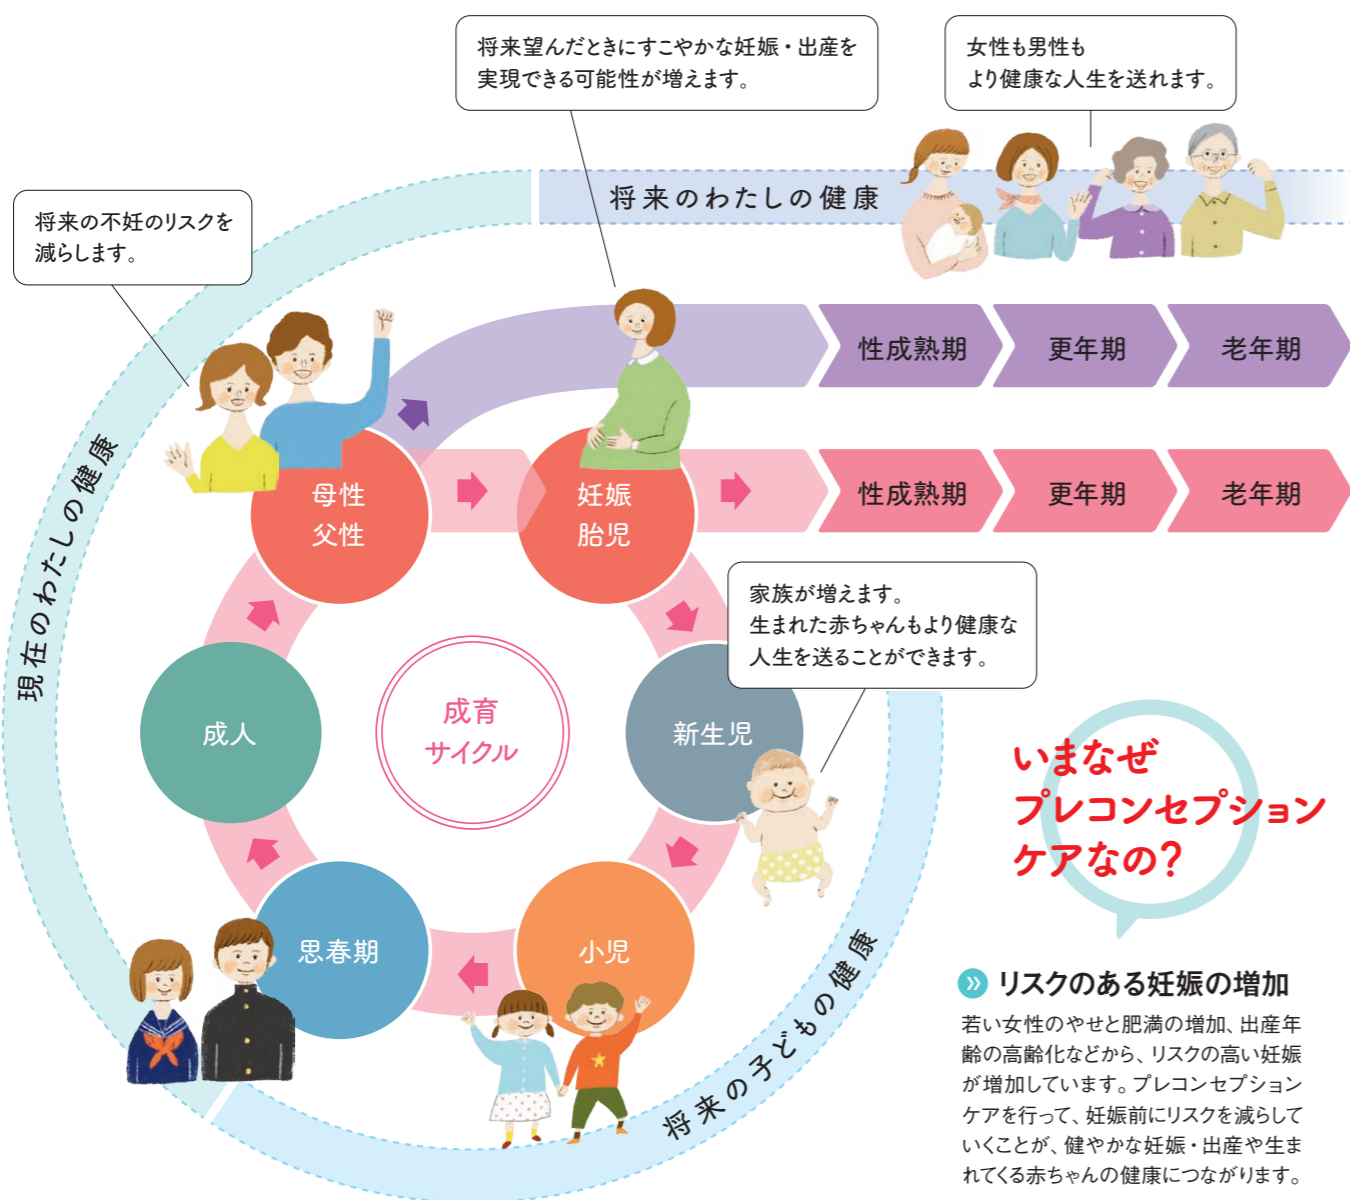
将来望んだときにすこやかな妊娠・出産を実現できる可能性が増えます。

女性も男性もより健康な人生を送れます。

将来の不妊のリスクを減らします。

将来のわたしの健康

性成熟期
更年期
老年期

母性
父性

妊娠
胎児

性成熟期
更年期
老年期

家族が増えます。
生まれた赤ちゃんもより健康な人生を送ることができます。

現在のわたしの健康

成人

成育
サイクル

新生児

いまなぜ
プレコンセプション
ケアなの?

思春期

小児

将来の子どもの健康

リスクのある妊娠の増加

若い女性のやせと肥満の増加、出産年齢の高齢化などから、リスクの高い妊娠が増加しています。プレコンセプションケアを行って、妊娠前にリスクを減らしていくことが、健やかな妊娠・出産や生まれてくる赤ちゃんの健康につながります。